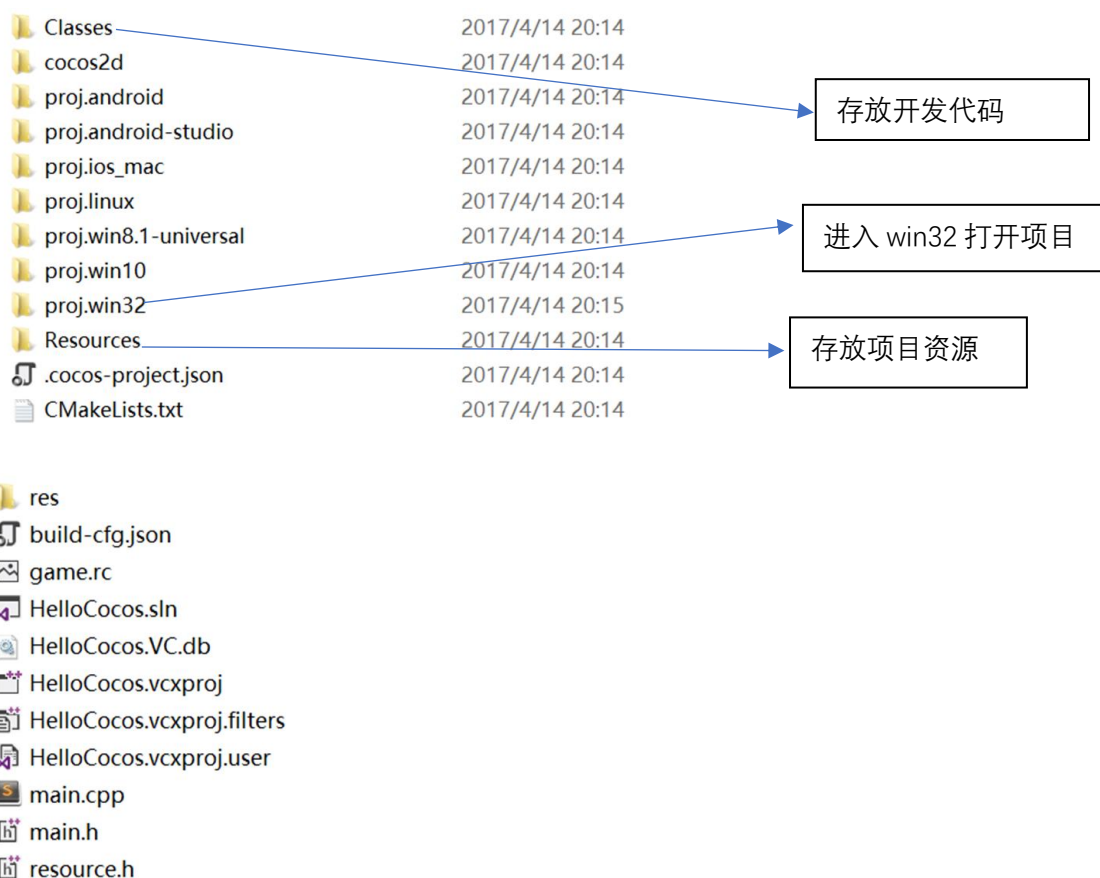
Classes 2017/4/14 20:14
cocos2d 2017/4/14 20:14
proj.android 2017/4/14 20:14
proj.android-studio 2017/4/14 20:14
proj.ios_mac 2017/4/14 20:14
proj.linux 2017/4/14 20:14
proj.win8.1-universal 2017/4/14 20:14
proj.win10 2017/4/14 20:14
proj.win32 2017/4/14 20:15
Resources 2017/4/14 20:14
.cocos-project.json 2017/4/14 20:14
CMakeLists.txt 2017/4/14 20:14

存放开发代码

进入 win32 打开项目

存放项目资源

res
build-cfg.json
game.rc
HelloCocos.sln
HelloCocos.VC.db
HelloCocos.vcxproj
HelloCocos.vcxproj.filters
HelloCocos.vcxproj.user
main.cpp
main.h
resource.h